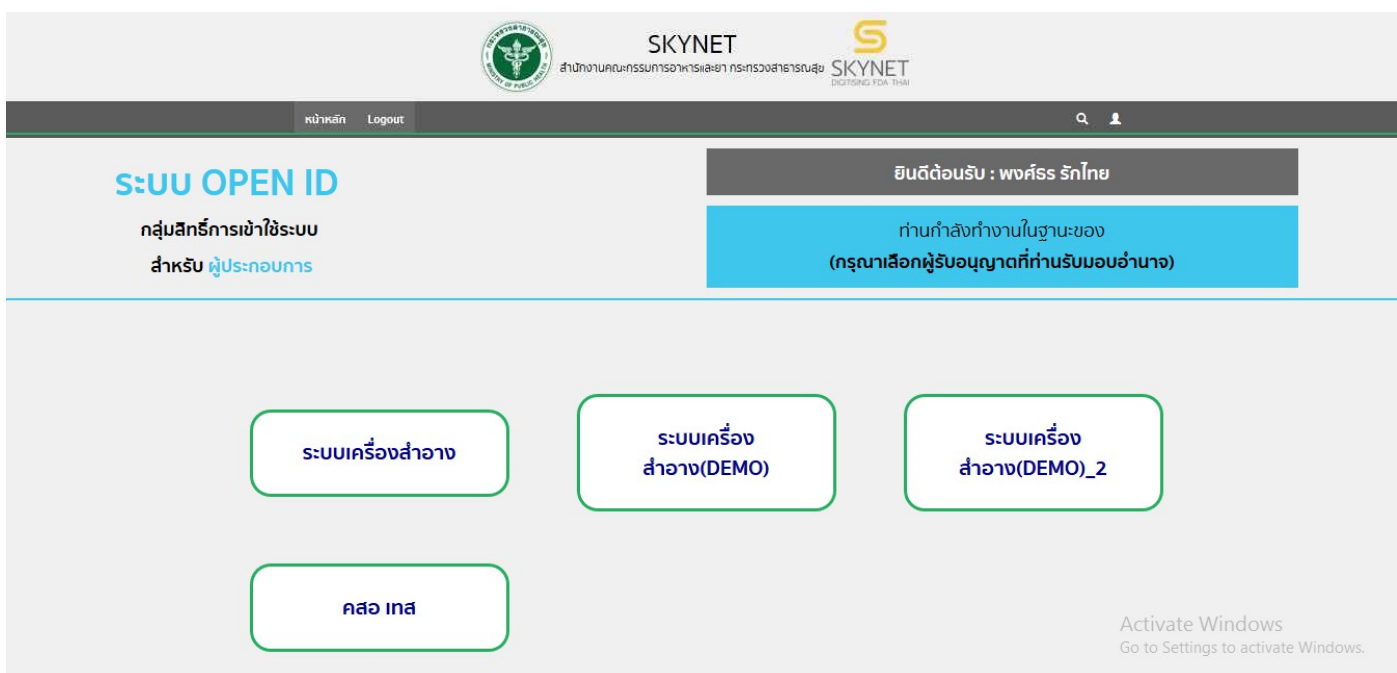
SKYNET
สำนักงานคณะกรรมการอาหารและยา กระทรวงสาธารณสุข

SKYNET
DIGITISING FDA THAI

หน้าหลัก Logout

ระบบ OPEN ID

กลุ่มสิทธิ์การเข้าใช้ระบบ

สำหรับ ผู้ประกอบการ

ยินดีต้อนรับ : พงศ์ธร รักไทย

ท่านกำลังทำงานในฐานะของ
(กรุณาเลือกผู้รับอนุญาตที่ท่านรับมอบอำนาจ)

ระบบเครื่องสำอาง

ระบบเครื่องสำอาง(DEMO)

ระบบเครื่องสำอาง(DEMO)_2

คสอ เทส

Activate Windows
Go to Settings to activate Windows.